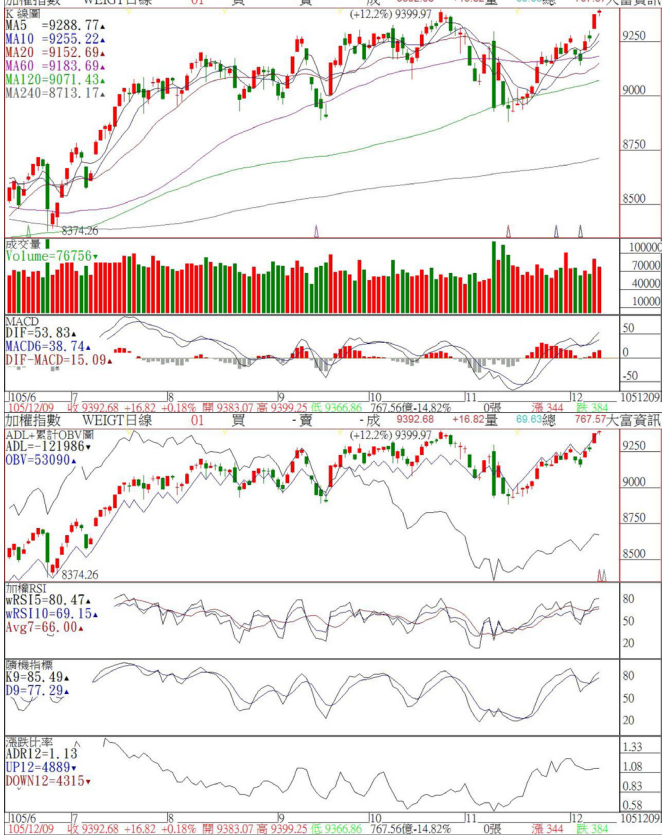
加權指數 WEIGT日線 01 買 - 賣 - 成 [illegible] 量 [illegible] 大富資訊
K線圖
MA5 =9288.77▲
MA10 =9255.22▲
MA20 =9152.69▲
MA60 =9183.69▲
MA120=9071.43▲
MA240=8713.17▲
(+12.2%) 9399.97
9250
9000
8750
8500
8374.26
成交量
Volume=76756▼
100000
70000
40000
10000
MACD
DIF=53.83▲
MACD6=38.74▲
DIF-MACD=15.09▲
50
0
-50
105/6 7 8 9 10 11 12 1051209
105/12/09 收 9392.68 +16.82 +0.18% 開 9383.07 高 9399.25 低 9366.86 767.56億-14.82% 0張 漲 344 跌 384
加權指數 WEIGT日線 01 買 - 賣 - 成 9392.68 +16.82 量 69.63 總 767.57 大富資訊
ADL+累計OBV圖
ADL=-121986▼
OBV=53090▲
(+12.2%) 9399.97
9250
9000
8750
8500
8374.26
加權RSI
wRSI5=80.47▲
wRSI10=69.15▲
Avg7=66.00▲
80
50
20
隨機指標
K9=85.49▲
D9=77.29▲
80
50
20
漲跌比率
ADR12=1.13
UP12=4889▼
DOWN12=4315▼
1.33
1.08
0.83
0.58
105/6 7 8 9 10 11 12 1051209
105/12/09 收 9392.68 +16.82 +0.18% 開 9383.07 高 9399.25 低 9366.86 767.56億-14.82% 0張 漲 344 跌 384